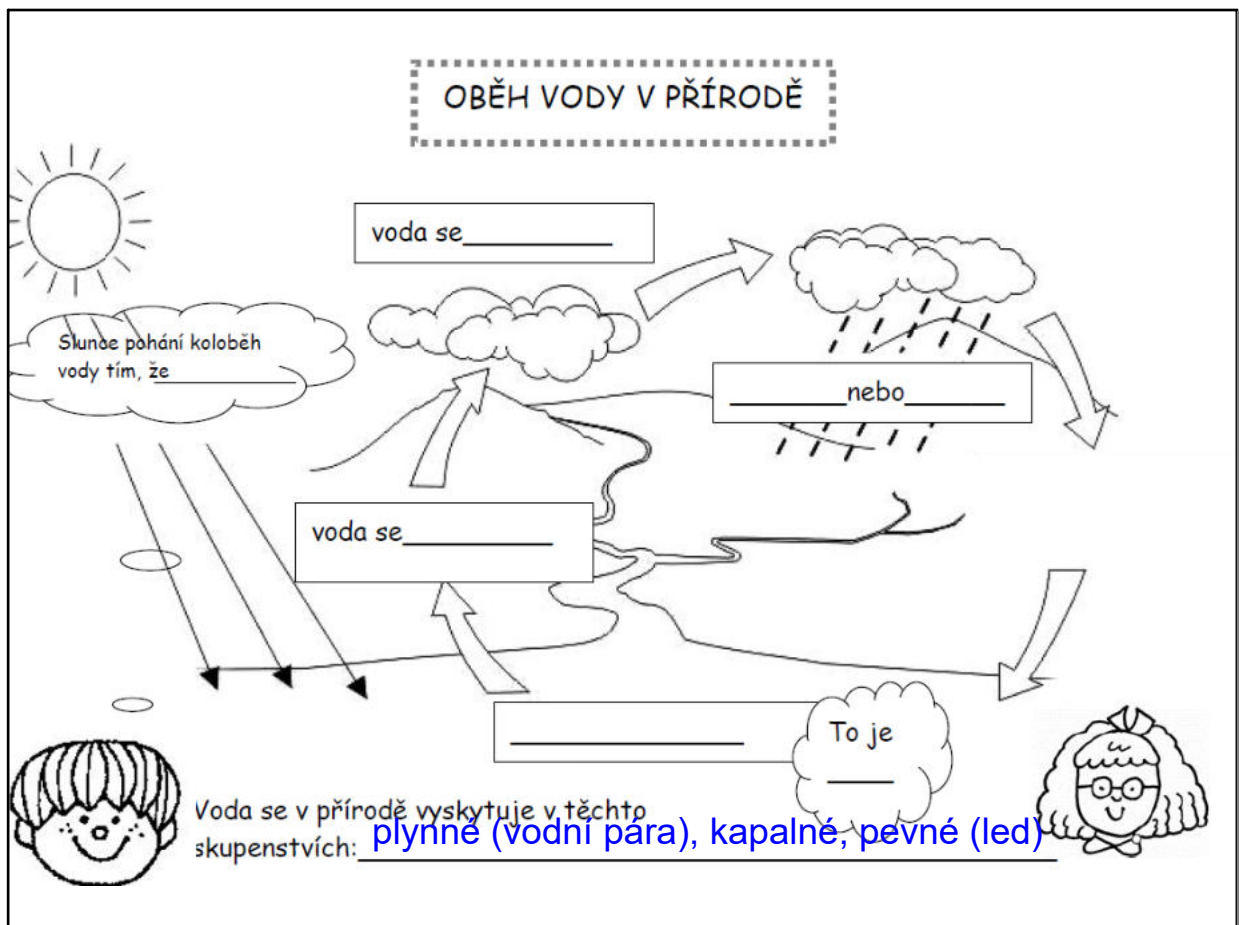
OBĚH VODY V PŘÍRODĚ

voda se__________

Slunce pohání koloběh vody tím, že___________

________nebo_______

voda se___________

_______________

To je _____

Voda se v přírodě vyskytuje v těchto skupenstvích: plynné (vodní pára), kapalné, pevné (led)